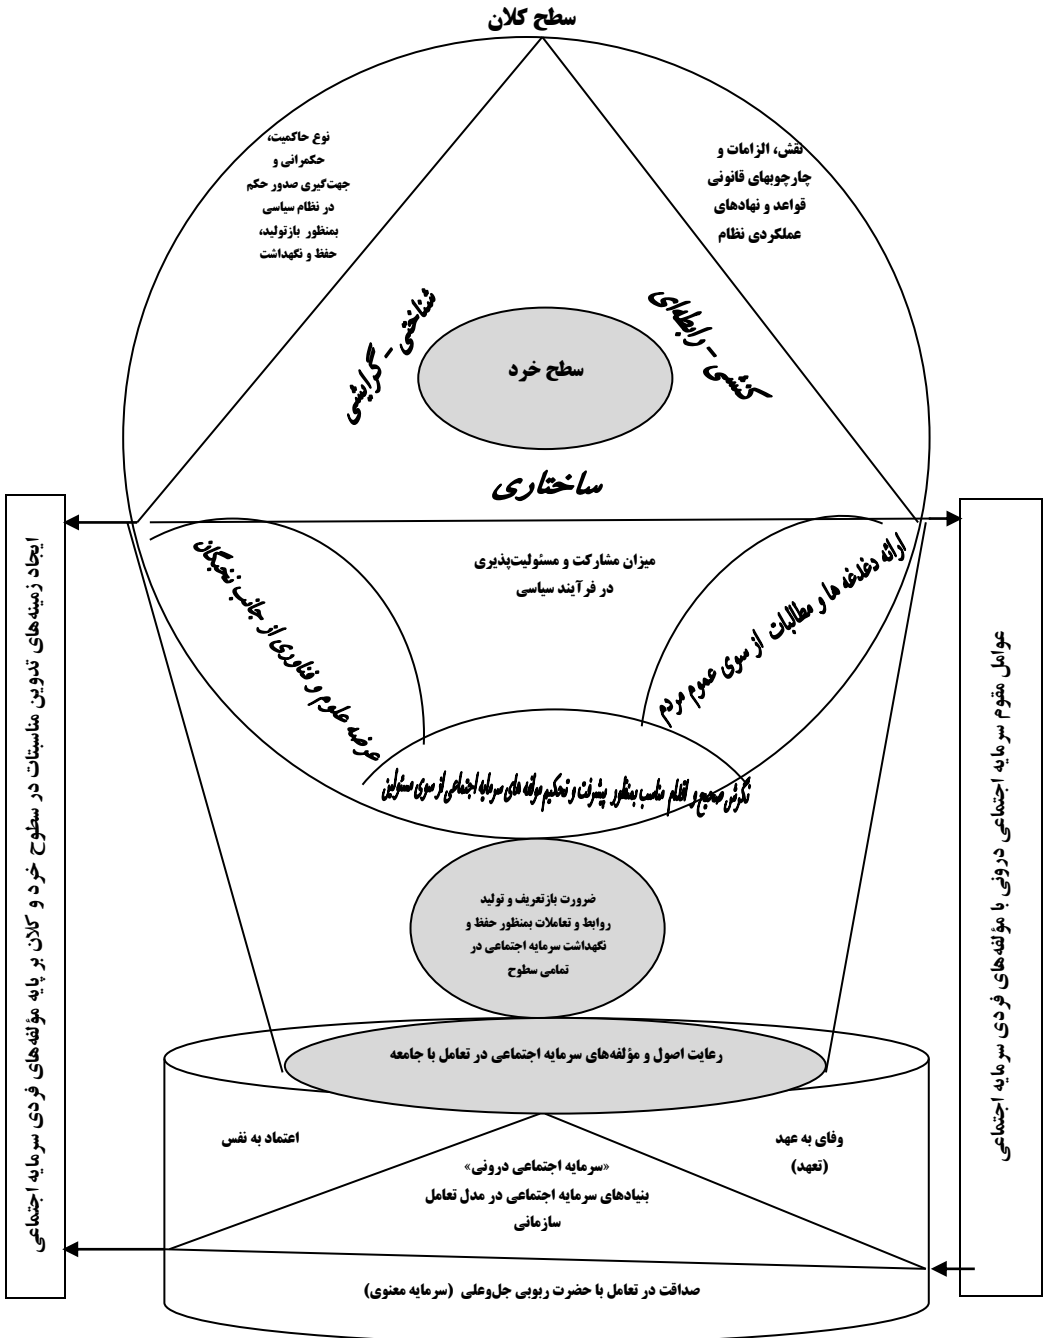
سطح کلان

نوع حاکمیت، حکمرانی و جهت‌گیری صدور حکم در نظام سیاسی بمنظور بازتولید، حفظ و نگهداشت

نقش، الزامات و چارچوبهای قانونی قواعد و نهادهای عملکردی نظام

شناختی - گرایشی

سطح خرد

کنشی - رابطه‌ای

ساختاری

ایجاد زمینه‌های تدوین مناسبات در سطوح خرد و کلان بر پایه مؤلفه‌های فردی سرمایه اجتماعی

عوامل مقوم سرمایه اجتماعی درونی با مؤلفه‌های فردی سرمایه اجتماعی

عرضه علوم و فناوری از جانب نخبگان

میزان مشارکت و مسئولیت‌پذیری در فرآیند سیاسی

ارائه دغدغه ها و مطالبات از سوی عموم مردم

نگرش صحیح و اقدام مناسب بمنظور پیشرفت و تحکیم مولفه های سرمایه اجتماعی از سوی مسئولین

ضرورت بازتعریف و تولید روابط و تعاملات بمنظور حفظ و نگهداشت سرمایه اجتماعی در تمامی سطوح

رعایت اصول و مؤلفه‌های سرمایه اجتماعی در تعامل با جامعه

اعتماد به نفس

وفای به عهد (تعهد)

«سرمایه اجتماعی درونی» بنیادهای سرمایه اجتماعی در مدل تعامل سازمانی

صداقت در تعامل با حضرت ربوبی جل‌وعلی (سرمایه معنوی)